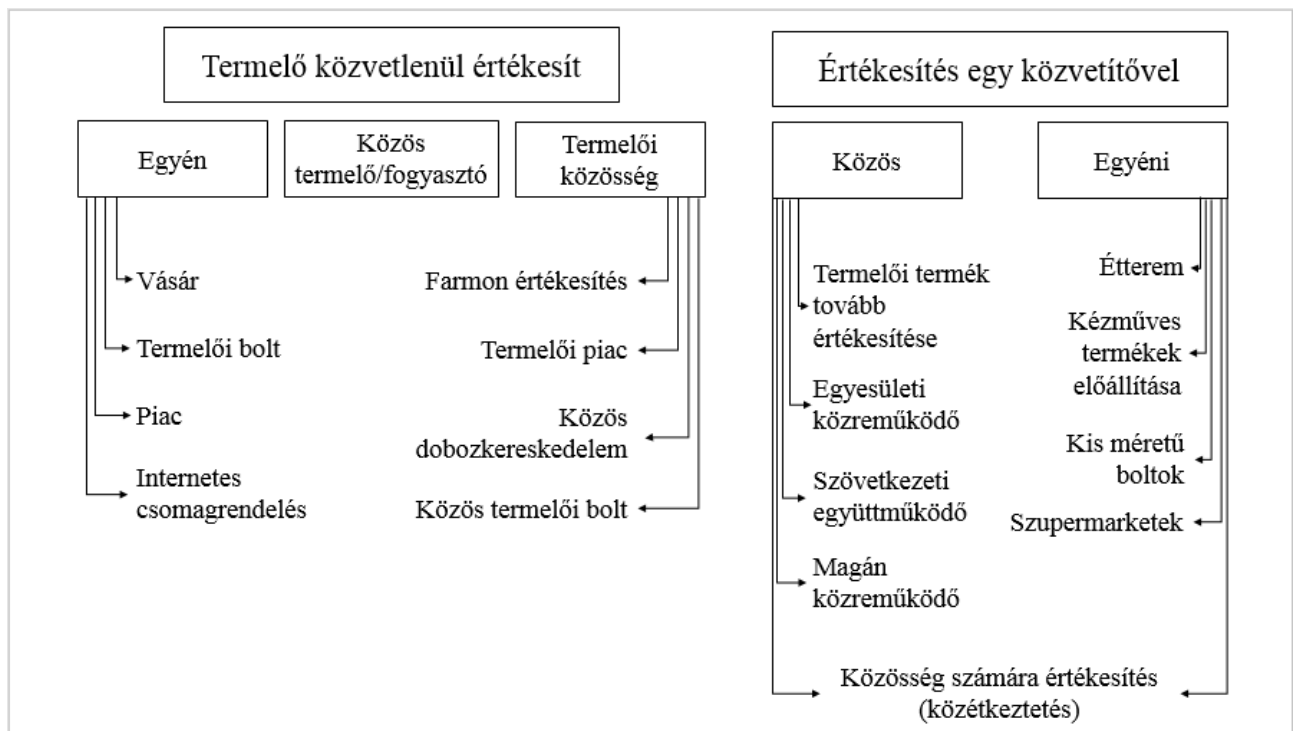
Termelő közvetlenül értékesít

Egyén

Közös termelő/fogyasztó

Termelői közösség

Vásár

Termelői bolt

Piac

Internetes csomagrendelés

Farmon értékesítés

Termelői piac

Közös dobozkereskedelem

Közös termelői bolt

Értékesítés egy közvetítővel

Közös

Egyéni

Termelői termék tovább értékesítése

Egyesületi közreműködő

Szövetkezeti együttműködő

Magán közreműködő

Étterem

Kézműves termékek előállítása

Kis méretű boltok

Szupermarketek

Közösség számára értékesítés (közétkeztetés)